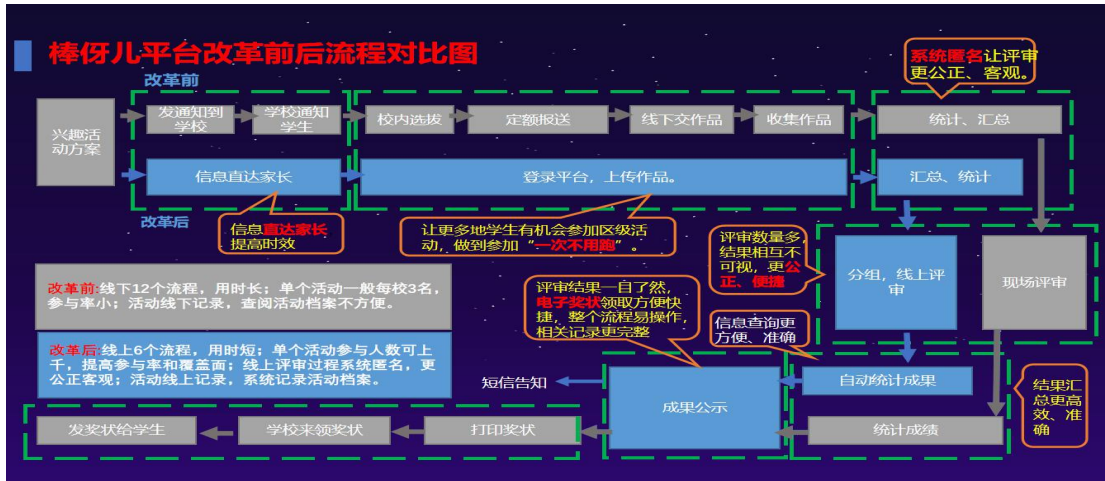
棒伢儿平台改革前后流程对比图

改革前

兴趣活动方案

发通知到学校

学校通知学生

校内选拔

定额报送

线下交作品

收集作品

统计、汇总

系统匿名让评审更公正、客观。

信息直达家长

登录平台，上传作品。

汇总、统计

改革后

信息直达家长提高时效

让更多地学生有机会参加区级活动，做到参加“一次不用跑”。

评审数量多，结果相互不可视，更公正、便捷

分组，线上评审

现场评审

改革前:线下12个流程，用时长；单个活动一般每校3名，参与率小；活动线下记录，查阅活动档案不方便。

改革后:线上6个流程，用时短；单个活动参与人数可上千，提高参与率和覆盖面；线上评审过程系统匿名，更公正客观；活动线上记录，系统记录活动档案。

评审结果一目了然，电子奖状领取方便快捷，整个流程易操作，相关记录更完整

信息查询更方便、准确

短信告知

成果公示

自动统计成果

结果汇总更高效、准确

发奖状给学生

学校来领奖状

打印奖状

统计成绩